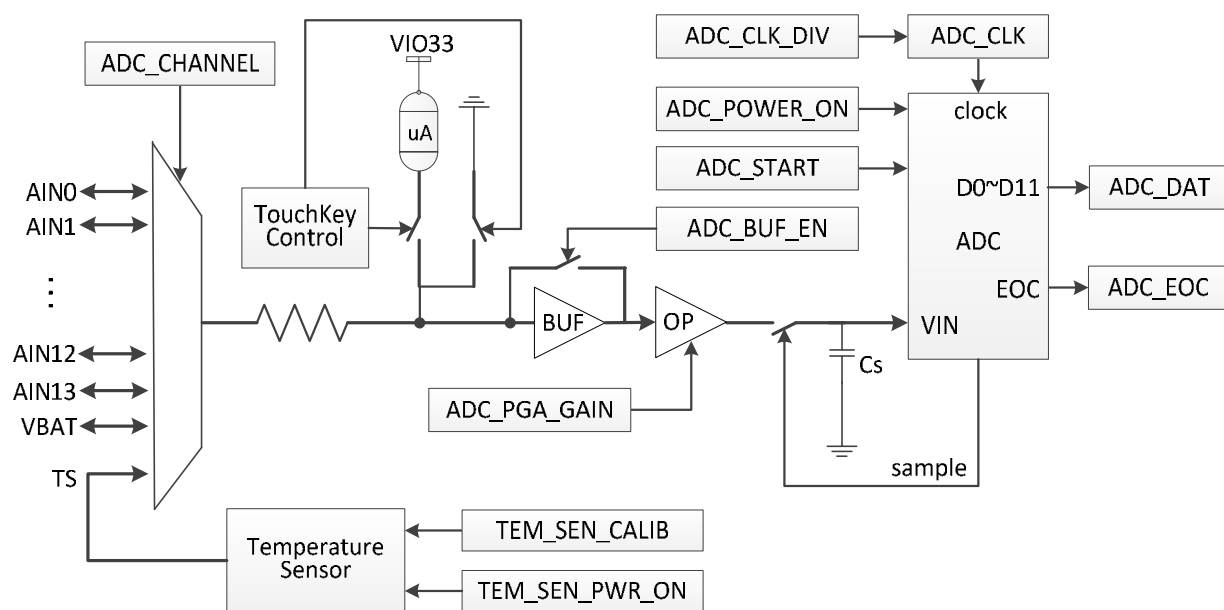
ADC_CHANNEL
VIO33
uA
ADC_CLK_DIV
ADC_CLK
ADC_POWER_ON
clock
ADC_START
D0~D11
ADC_DAT
AIN0
AIN1
⋮
AIN12
AIN13
VBAT
TS
TouchKey Control
ADC_BUF_EN
ADC
EOC
ADC_EOC
BUF
OP
VIN
Cs
ADC_PGA_GAIN
sample
Temperature Sensor
TEM_SEN_CALIB
TEM_SEN_PWR_ON